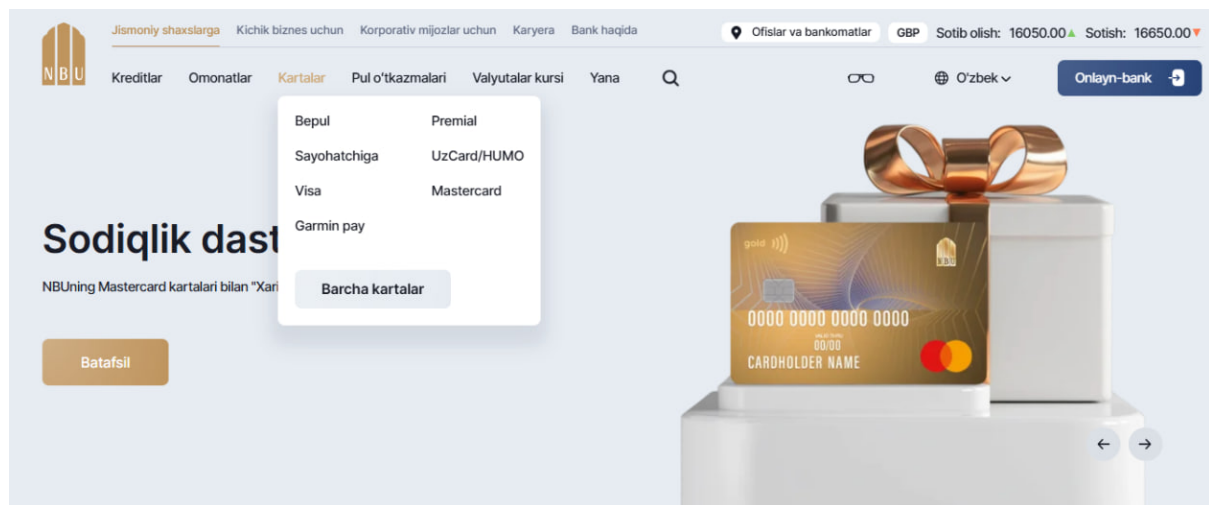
NBU

Jismoniy shaxslarga Kichik biznes uchun Korporativ mijozlar uchun Karyera Bank haqida

Ofislar va bankomatlar GBP Sotib olish: 16050.00 Sotish: 16650.00

Kreditlar Omonatlar Kartalar Pul o'tkazmalari Valyutalar kursi Yana

O'zbek

Onlayn-bank

Bepul
Premial
Sayohatchiga
UzCard/HUMO
Visa
Mastercard
Garmin pay

Barcha kartalar

Sodiqlik dast

NBUning Mastercard kartalari bilan "Xari

Batafsil

gold

NBU

0000 0000 0000 0000
00/00
CARDHOLDER NAME